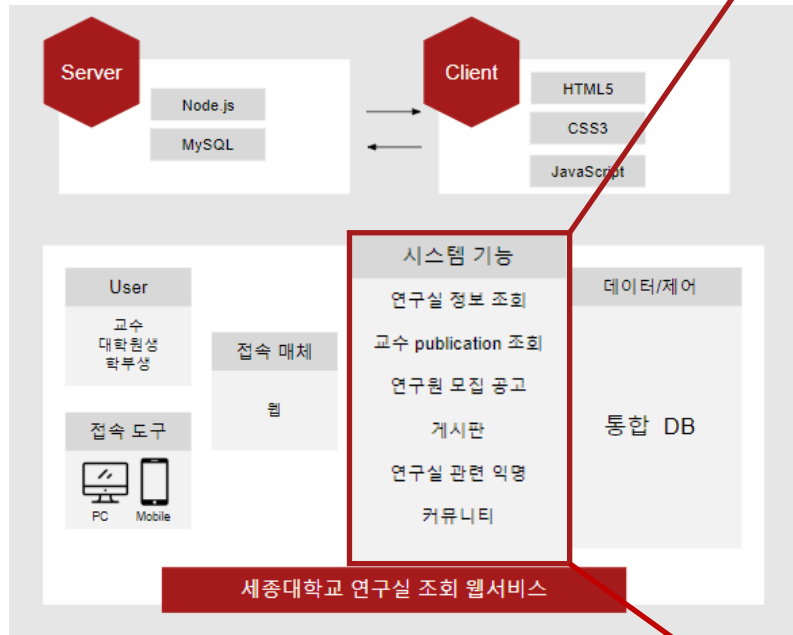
Server

Node.js

MySQL

Client

HTML5

CSS3

JavaScript

User

교수
대학원생
학부생

접속 도구

PC

Mobile

접속 매체

웹

시스템 기능

연구실 정보 조회

교수 publication 조회

연구원 모집 공고

게시판

연구실 관련 익명

커뮤니티

데이터/제어

통합 DB

세종대학교 연구실 조회 웹서비스